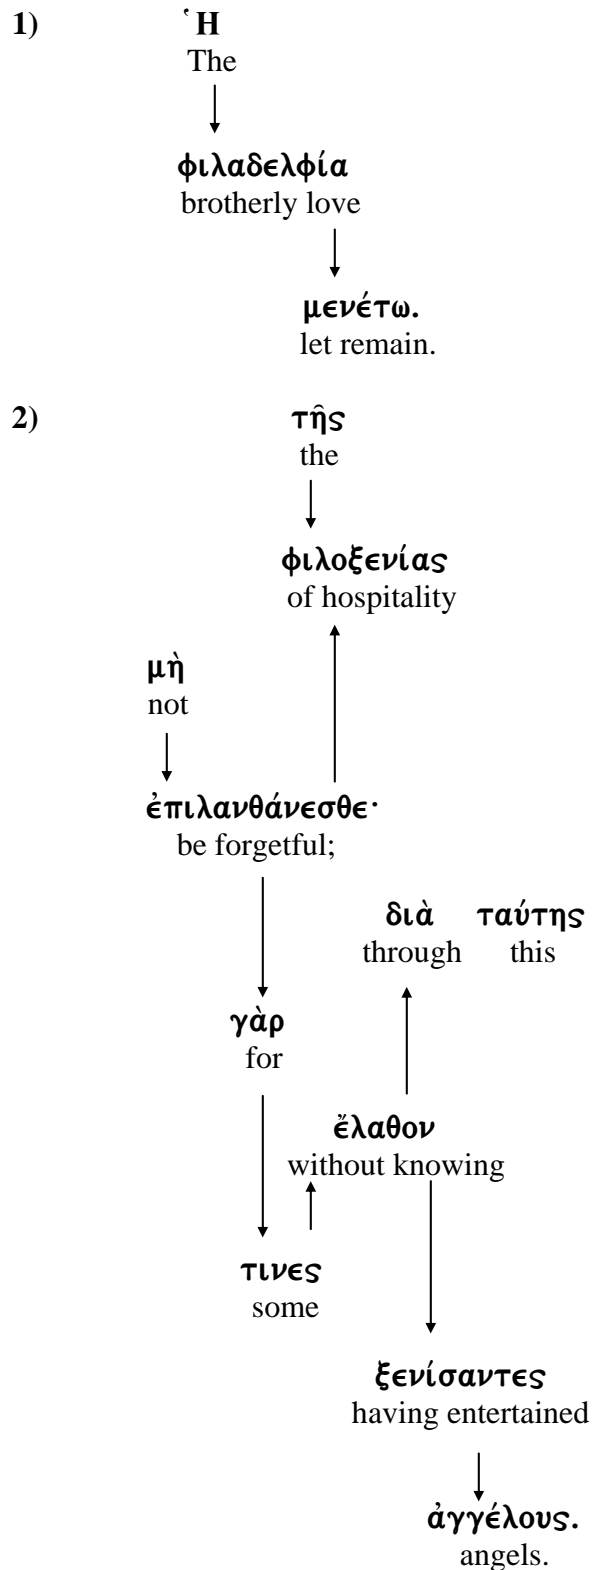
1) Ἡ
The

φιλαδελφία
brotherly love

μενέτω.
let remain.

2) τῆς
the

φιλοξενίας
of hospitality

μὴ
not

ἐπιλανθάνεσθε·
be forgetful;

διὰ ταύτης
through this

γὰρ
for

ἔλαθον
without knowing

τινες
some

ξενίσαντες
having entertained

ἀγγέλους.
angels.